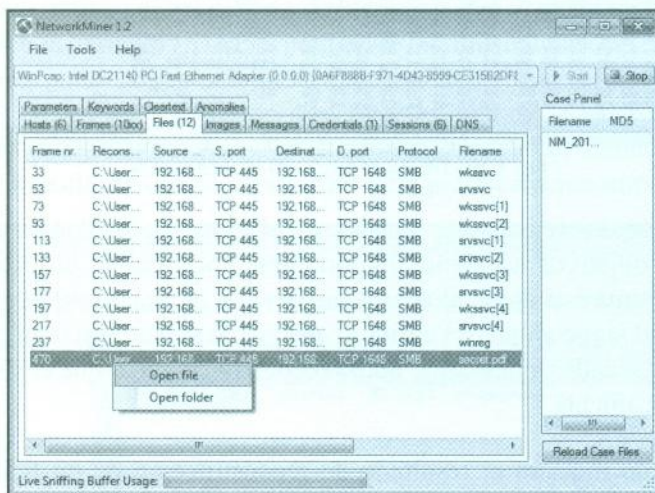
NetworkMiner 1.2

File Tools Help

WinPcap: Intel DC21140 PCI Fast Ethernet Adapter (0.0.0.0) {0A6F888B-F971-4D43-8559-CE315B2DF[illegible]

Start Stop

Parameters | Keywords | Cleartext | Anomalies
Hosts (6) | Frames (10xx) | Files (12) | Images | Messages | Credentials (1) | Sessions (6) | DNS

| Frame nr. | Recons... | Source ... | S. port | Destinat... | D. port | Protocol | Filename |
|---|---|---|---|---|---|---|---|
| 33 | C:\User... | 192.168... | TCP 445 | 192.168... | TCP 1648 | SMB | wkssvc |
| 53 | C:\User... | 192.168... | TCP 445 | 192.168... | TCP 1648 | SMB | srvsvc |
| 73 | C:\User... | 192.168... | TCP 445 | 192.168... | TCP 1648 | SMB | wkssvc[1] |
| 93 | C:\User... | 192.168... | TCP 445 | 192.168... | TCP 1648 | SMB | wkssvc[2] |
| 113 | C:\User... | 192.168... | TCP 445 | 192.168... | TCP 1648 | SMB | srvsvc[1] |
| 133 | C:\User... | 192.168... | TCP 445 | 192.168... | TCP 1648 | SMB | srvsvc[2] |
| 157 | C:\User... | 192.168... | TCP 445 | 192.168... | TCP 1648 | SMB | wkssvc[3] |
| 177 | C:\User... | 192.168... | TCP 445 | 192.168... | TCP 1648 | SMB | srvsvc[3] |
| 197 | C:\User... | 192.168... | TCP 445 | 192.168... | TCP 1648 | SMB | wkssvc[4] |
| 217 | C:\User... | 192.168... | TCP 445 | 192.168... | TCP 1648 | SMB | srvsvc[4] |
| 237 | C:\User... | 192.168... | TCP 445 | 192.168... | TCP 1648 | SMB | winreg |
| 470 | C:\User... | 192.168... | TCP 445 | 192.168... | TCP 1648 | SMB | secret.pdf |

Open file
Open folder

Case Panel
Filename MD5
NM_201...

Reload Case Files

Live Sniffing Buffer Usage: